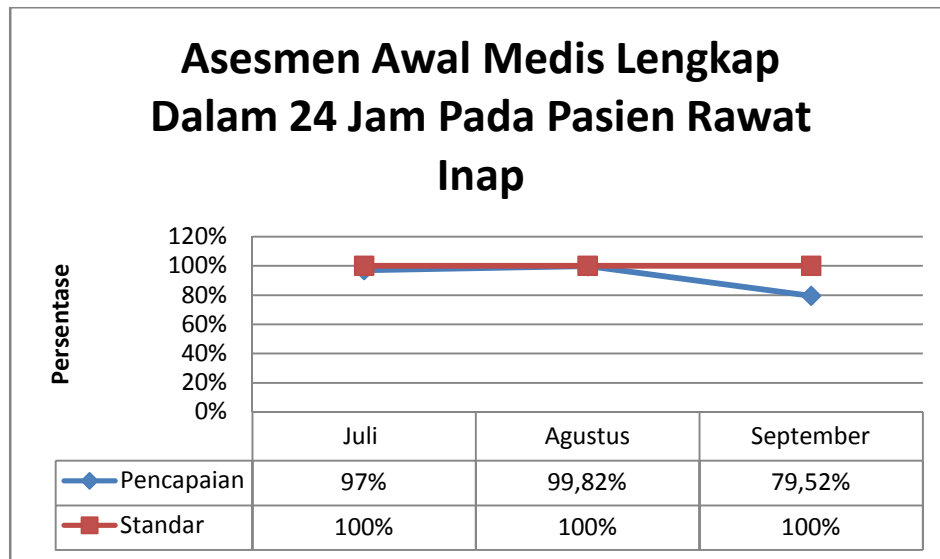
Asesmen Awal Medis Lengkap Dalam 24 Jam Pada Pasien Rawat Inap

Persentase

120%
100%
80%
60%
40%
20%
0%

| | Juli | Agustus | September |
|---|---|---|---|
| Pencapaian | 97% | 99,82% | 79,52% |
| Standar | 100% | 100% | 100% |